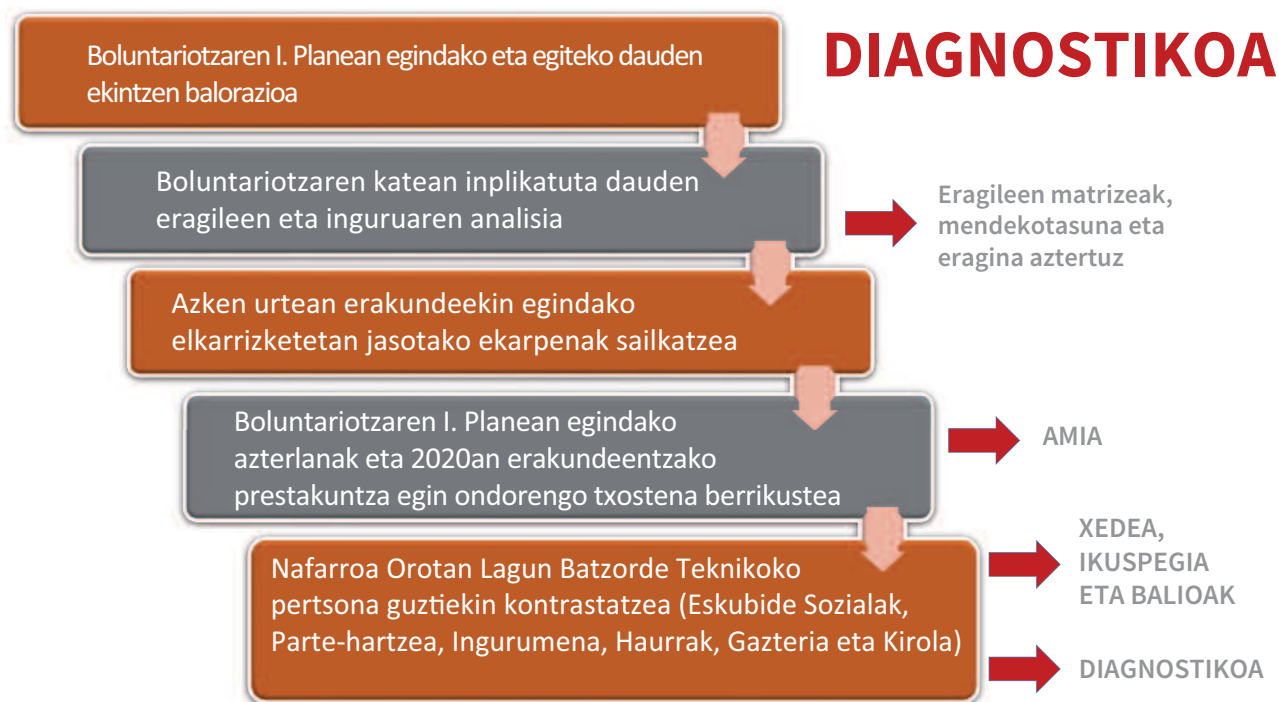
DIAGNOSTIKOA

Boluntariotzaren I. Planean egindako eta egiteko dauden ekintzen balorazioa

Boluntariotzaren katean inplikatuta dauden eragileen eta inguruaren analisia

Eragileen matrizeak, mendekotasuna eta eragina aztertuz

Azken urtean erakundeekin egindako elkarrizketetan jasotako ekarpenak sailkatzea

Boluntariotzaren I. Planean egindako azterlanak eta 2020an erakundeentzako prestakuntza egin ondorengo txostena berrikustea

AMIA

Nafarroa Orotan Lagun Batzorde Teknikoko pertsona guztiekin kontrastatzea (Eskubide Sozialak, Parte-hartzea, Ingurumena, Haurrak, Gazteria eta Kirola)

XEDEA, IKUSPEGIA ETA BALIOAK

DIAGNOSTIKOA